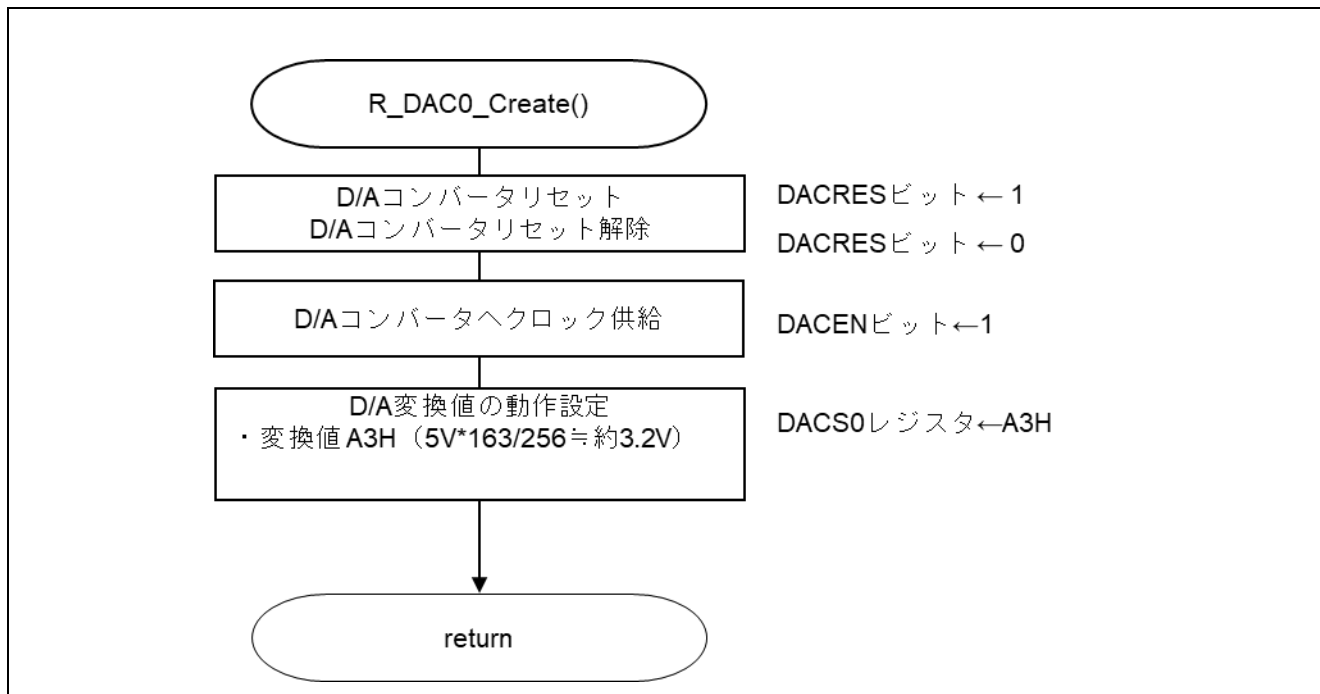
R_DAC0_Create()

D/Aコンバータリセット
D/Aコンバータリセット解除

DACRESビット ← 1

DACRESビット ← 0

D/Aコンバータへクロック供給

DACENビット←1

D/A変換値の動作設定
・変換値A3H（5V*163/256≒約3.2V）

DACS0レジスタ←A3H

return